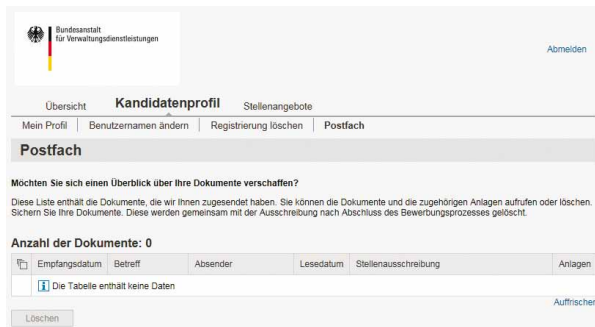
Bundesanstalt für Verwaltungsdienstleistungen

Abmelden

Übersicht Kandidatenprofil Stellenangebote

Mein Profil | Benutzernamen ändern | Registrierung löschen | Postfach

Postfach

Möchten Sie sich einen Überblick über Ihre Dokumente verschaffen?

Diese Liste enthält die Dokumente, die wir Ihnen zugesendet haben. Sie können die Dokumente und die zugehörigen Anlagen aufrufen oder löschen. Sichern Sie Ihre Dokumente. Diese werden gemeinsam mit der Ausschreibung nach Abschluss des Bewerbungsprozesses gelöscht.

Anzahl der Dokumente: 0

| | Empfangsdatum | Betreff | Absender | Lesedatum | Stellenausschreibung | Anlagen |
|---|---|---|---|---|---|---|
| | Die Tabelle enthält keine Daten | | | | | |

Auffrischer

Löschen